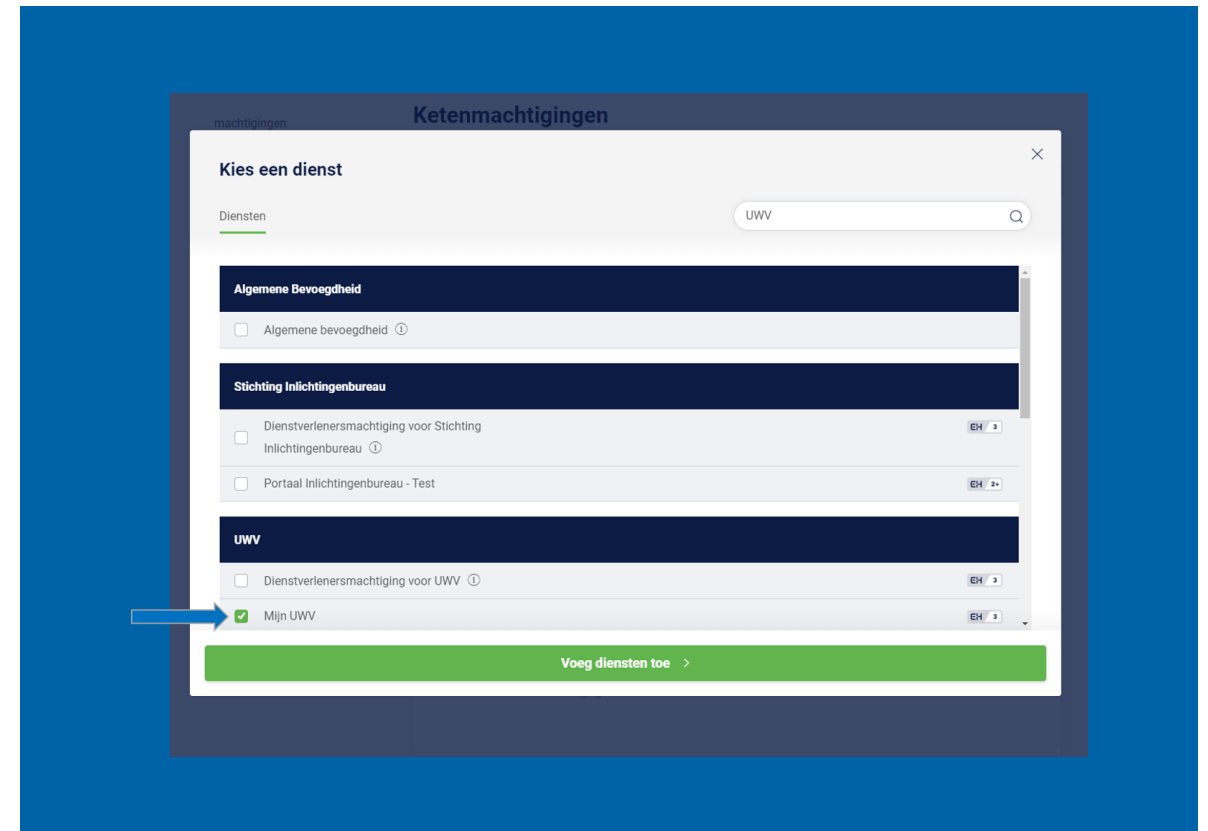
machtigingen

Ketenmachtigingen

Kies een dienst

Diensten

UWV

Algemene Bevoegdheid

Algemene bevoegdheid ⓘ

Stichting Inlichtingenbureau

Dienstverlenersmachtiging voor Stichting Inlichtingenbureau ⓘ

EH 3

Portaal Inlichtingenbureau - Test

EH 2+

UWV

Dienstverlenersmachtiging voor UWV ⓘ

EH 3

Mijn UWV

EH 3

Voeg diensten toe >